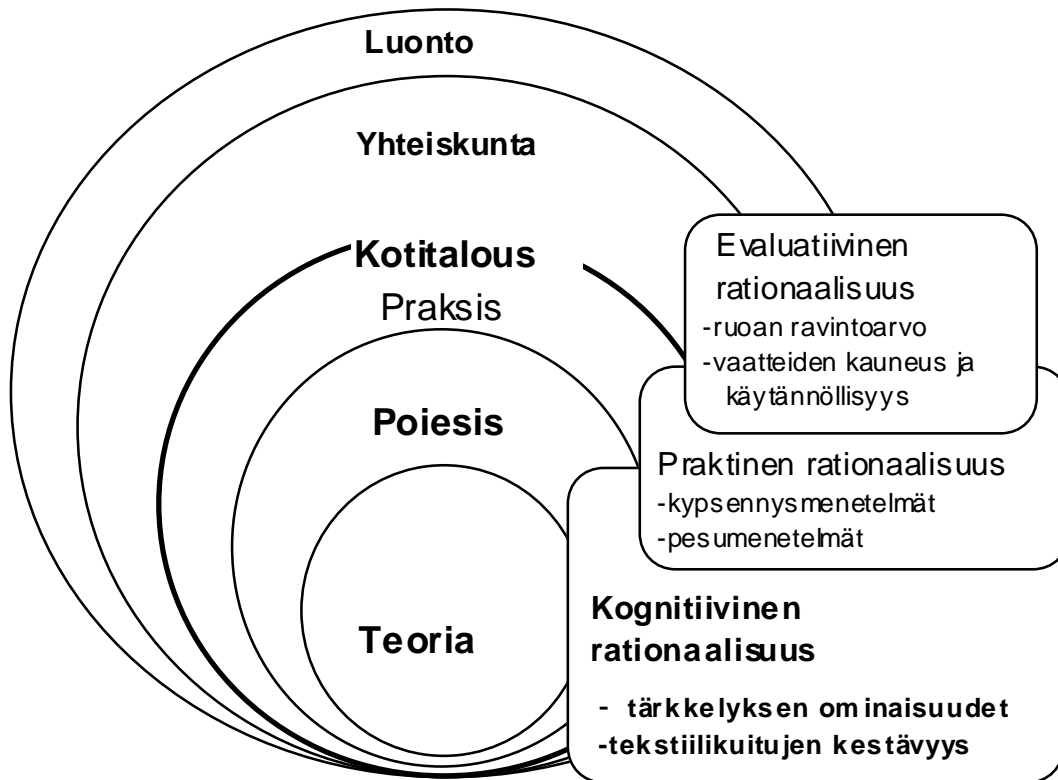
Luonto

Yhteiskunta

Kotitalous
Praksis

Poiesis

Teoria

Evaluatiivinen rationaalisuus
-ruoan ravintoarvo
-vaatteiden kauneus ja käytännöllisyys

Praktinen rationaalisuus
-kypsennysmenetelmät
-pesumenetelmät

Kognitiivinen rationaalisuus
- tärkkelyksen ominaisuudet
-tekstiilikuitujen kestävyys